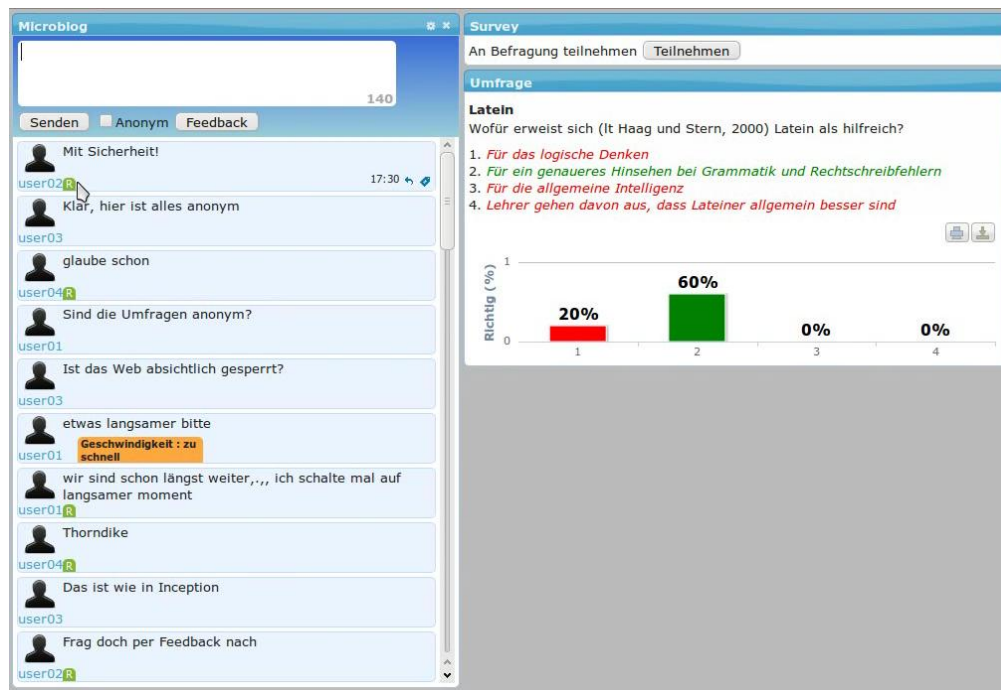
Microblog

140

Senden Anonym Feedback

Mit Sicherheit!
user02 R 17:30

Klar, hier ist alles anonym
user03

glaube schon
user04 R

Sind die Umfragen anonym?
user01

Ist das Web absichtlich gesperrt?
user03

etwas langsamer bitte
Geschwindigkeit : zu schnell
user01

wir sind schon längst weiter,.,, ich schalte mal auf langsamer moment
user01 R

Thorndike
user04 R

Das ist wie in Inception
user03

Frag doch per Feedback nach
user02 R

Survey
An Befragung teilnehmen Teilnehmen

Umfrage
Latein
Wofür erweist sich (lt Haag und Stern, 2000) Latein als hilfreich?

1. Für das logische Denken
2. Für ein genaueres Hinsehen bei Grammatik und Rechtschreibfehlern
3. Für die allgemeine Intelligenz
4. Lehrer gehen davon aus, dass Lateiner allgemein besser sind

Richtig (%)
1
0
20%
60%
0%
0%
1 2 3 4